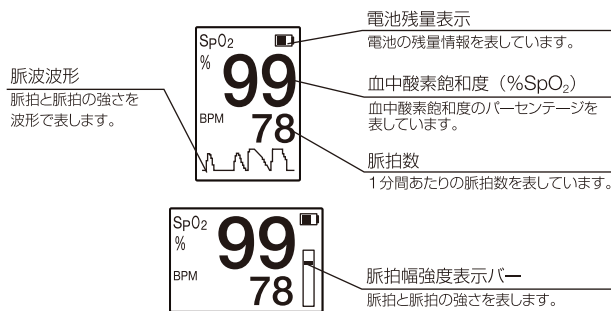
電池残量表示
電池の残量情報を表しています。

脈波波形
脈拍と脈拍の強さを波形で表します。

SpO2
%
99
BPM
78

血中酸素飽和度（%$SpO_2$）
血中酸素飽和度のパーセンテージを表しています。

脈拍数
1分間あたりの脈拍数を表しています。

SpO2
%
99
BPM
78

脈拍幅強度表示バー
脈拍と脈拍の強さを表します。